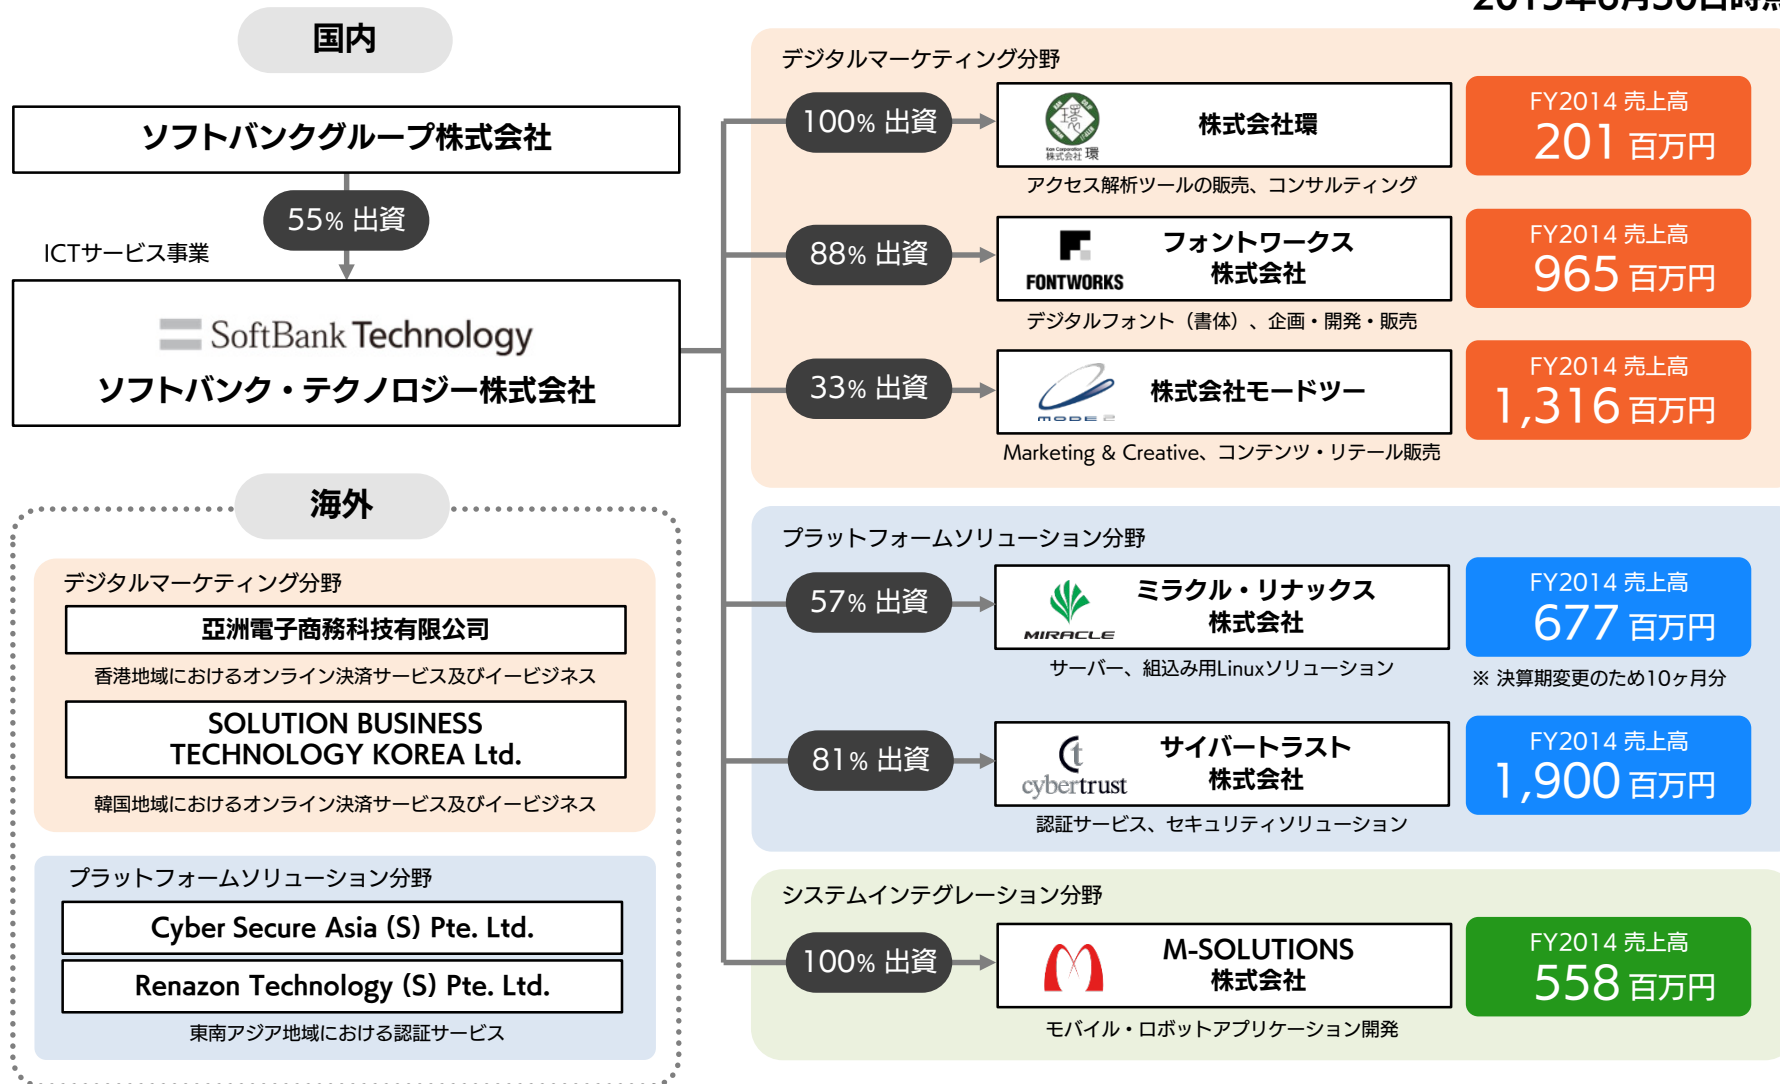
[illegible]

国内

ソフトバンクグループ株式会社

55% 出資

ICTサービス事業

SoftBank Technology
ソフトバンク・テクノロジー株式会社

海外

デジタルマーケティング分野

亞洲電子商務科技有限公司

香港地域におけるオンライン決済サービス及びイービジネス

SOLUTION BUSINESS TECHNOLOGY KOREA Ltd.

韓国地域におけるオンライン決済サービス及びイービジネス

プラットフォームソリューション分野

Cyber Secure Asia (S) Pte. Ltd.

Renazon Technology (S) Pte. Ltd.

東南アジア地域における認証サービス

デジタルマーケティング分野

100% 出資

株式会社環

アクセス解析ツールの販売、コンサルティング

FY2014 売上高
201 百万円

88% 出資

FONTWORKS
フォントワークス株式会社

デジタルフォント（書体）、企画・開発・販売

FY2014 売上高
965 百万円

33% 出資

MODE 2
株式会社モードツー

Marketing & Creative、コンテンツ・リテール販売

FY2014 売上高
1,316 百万円

プラットフォームソリューション分野

57% 出資

MIRACLE
ミラクル・リナックス株式会社

サーバー、組込み用Linuxソリューション

FY2014 売上高
677 百万円

※ 決算期変更のため10ヶ月分

81% 出資

cybertrust
サイバートラスト株式会社

認証サービス、セキュリティソリューション

FY2014 売上高
1,900 百万円

システムインテグレーション分野

100% 出資

M-SOLUTIONS株式会社

モバイル・ロボットアプリケーション開発

FY2014 売上高
558 百万円